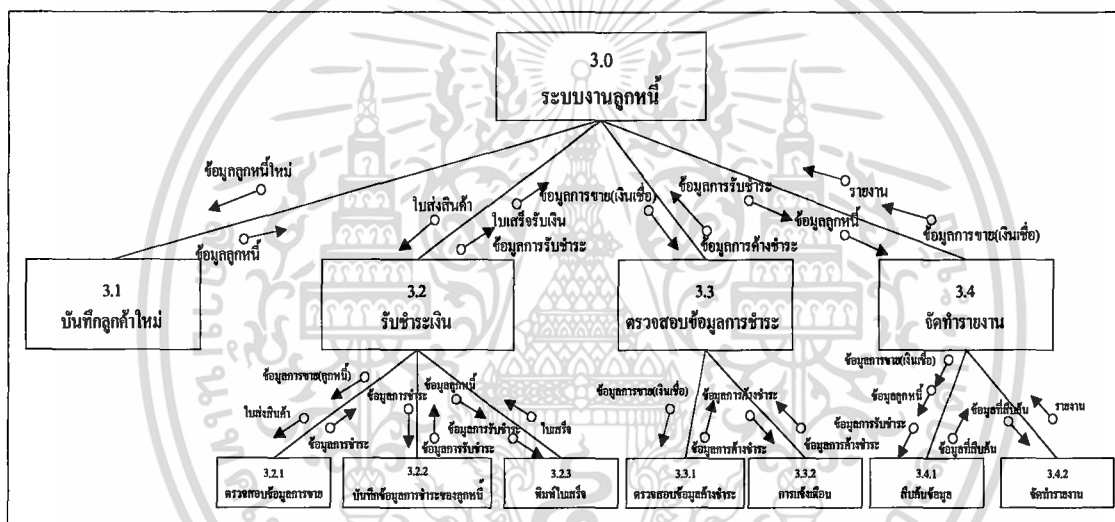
3.0
ระบบงานลูกหนี้

ข้อมูลลูกหนี้ใหม่
ข้อมูลลูกหนี้
ใบส่งสินค้า
ใบเสร็จรับเงิน
ข้อมูลการขาย(เงินเชื่อ)
ข้อมูลการรับชำระ
ข้อมูลการรับชำระ
ข้อมูลการค้างชำระ
ข้อมูลลูกหนี้
รายงาน
ข้อมูลการขาย(เงินเชื่อ)

3.1
บันทึกลูกค้าใหม่

3.2
รับชำระเงิน

3.3
ตรวจสอบข้อมูลการชำระ

3.4
จัดทำรายงาน

ข้อมูลการขาย(ลูกหนี้)
ข้อมูลการชำระ
ข้อมูลลูกหนี้
ใบส่งสินค้า
ข้อมูลการชำระ
ข้อมูลการรับชำระ
ข้อมูลการรับชำระ
ใบเสร็จ
ข้อมูลการขาย(เงินเชื่อ)
ข้อมูลการค้างชำระ
ข้อมูลการค้างชำระ
ข้อมูลการค้างชำระ
ข้อมูลการขาย(เงินเชื่อ)
ข้อมูลลูกหนี้
ข้อมูลการรับชำระ
ข้อมูลที่สืบค้น
ข้อมูลที่สืบค้น
รายงาน

3.2.1
ตรวจสอบข้อมูลการขาย

3.2.2
บันทึกข้อมูลการชำระของลูกหนี้

3.2.3
พิมพ์ใบเสร็จ

3.3.1
ตรวจสอบข้อมูลค้างชำระ

3.3.2
การแจ้งเตือน

3.4.1
สืบค้นข้อมูล

3.4.2
จัดทำรายงาน